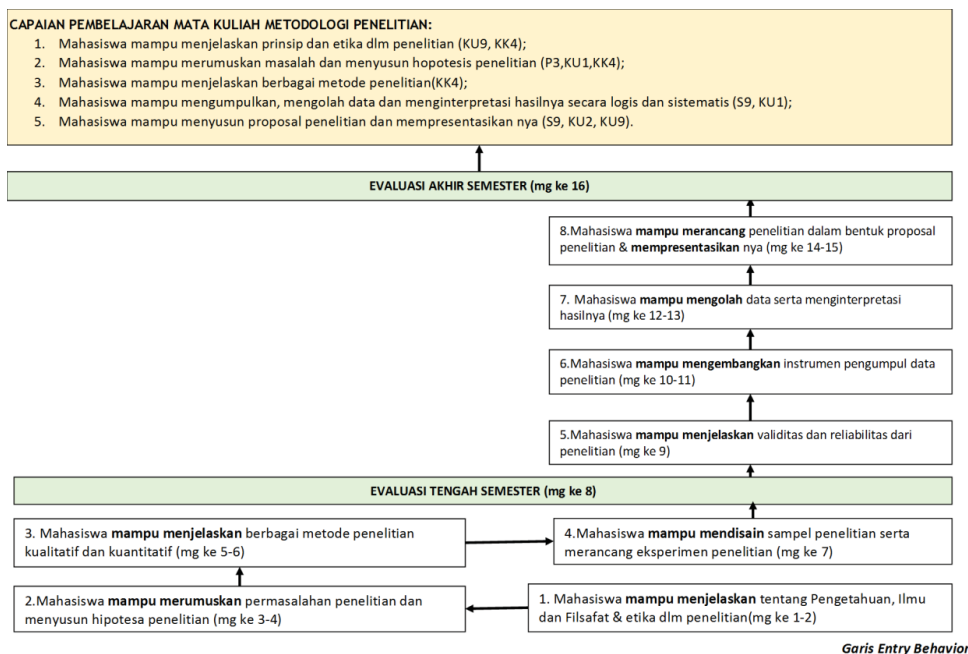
CAPAIAN PEMBELAJARAN MATA KULIAH METODOLOGI PENELITIAN:

1. Mahasiswa mampu menjelaskan prinsip dan etika dlm penelitian (KU9, KK4);
2. Mahasiswa mampu merumuskan masalah dan menyusun hopotesis penelitian (P3,KU1,KK4);
3. Mahasiswa mampu menjelaskan berbagai metode penelitian(KK4);
4. Mahasiswa mampu mengumpulkan, mengolah data dan menginterpretasi hasilnya secara logis dan sistematis (S9, KU1);
5. Mahasiswa mampu menyusun proposal penelitian dan mempresentasikan nya (S9, KU2, KU9).

EVALUASI AKHIR SEMESTER (mg ke 16)

8.Mahasiswa **mampu merancang** penelitian dalam bentuk proposal penelitian & **mempresentasikan** nya (mg ke 14-15)

7. Mahasiswa **mampu mengolah** data serta menginterpretasi hasilnya (mg ke 12-13)

6.Mahasiswa **mampu mengembangkan** instrumen pengumpul data penelitian (mg ke 10-11)

5.Mahasiswa **mampu menjelaskan** validitas dan reliabilitas dari penelitian (mg ke 9)

EVALUASI TENGAH SEMESTER (mg ke 8)

3. Mahasiswa **mampu menjelaskan** berbagai metode penelitian kualitatif dan kuantitatif (mg ke 5-6)

4.Mahasiswa **mampu mendisain** sampel penelitian serta merancang eksperimen penelitian (mg ke 7)

2.Mahasiswa **mampu merumuskan** permasalahan penelitian dan menyusun hipotesa penelitian (mg ke 3-4)

1. Mahasiswa **mampu menjelaskan** tentang Pengetahuan, Ilmu dan Filsafat & etika dlm penelitian(mg ke 1-2)

Garis Entry Behavior